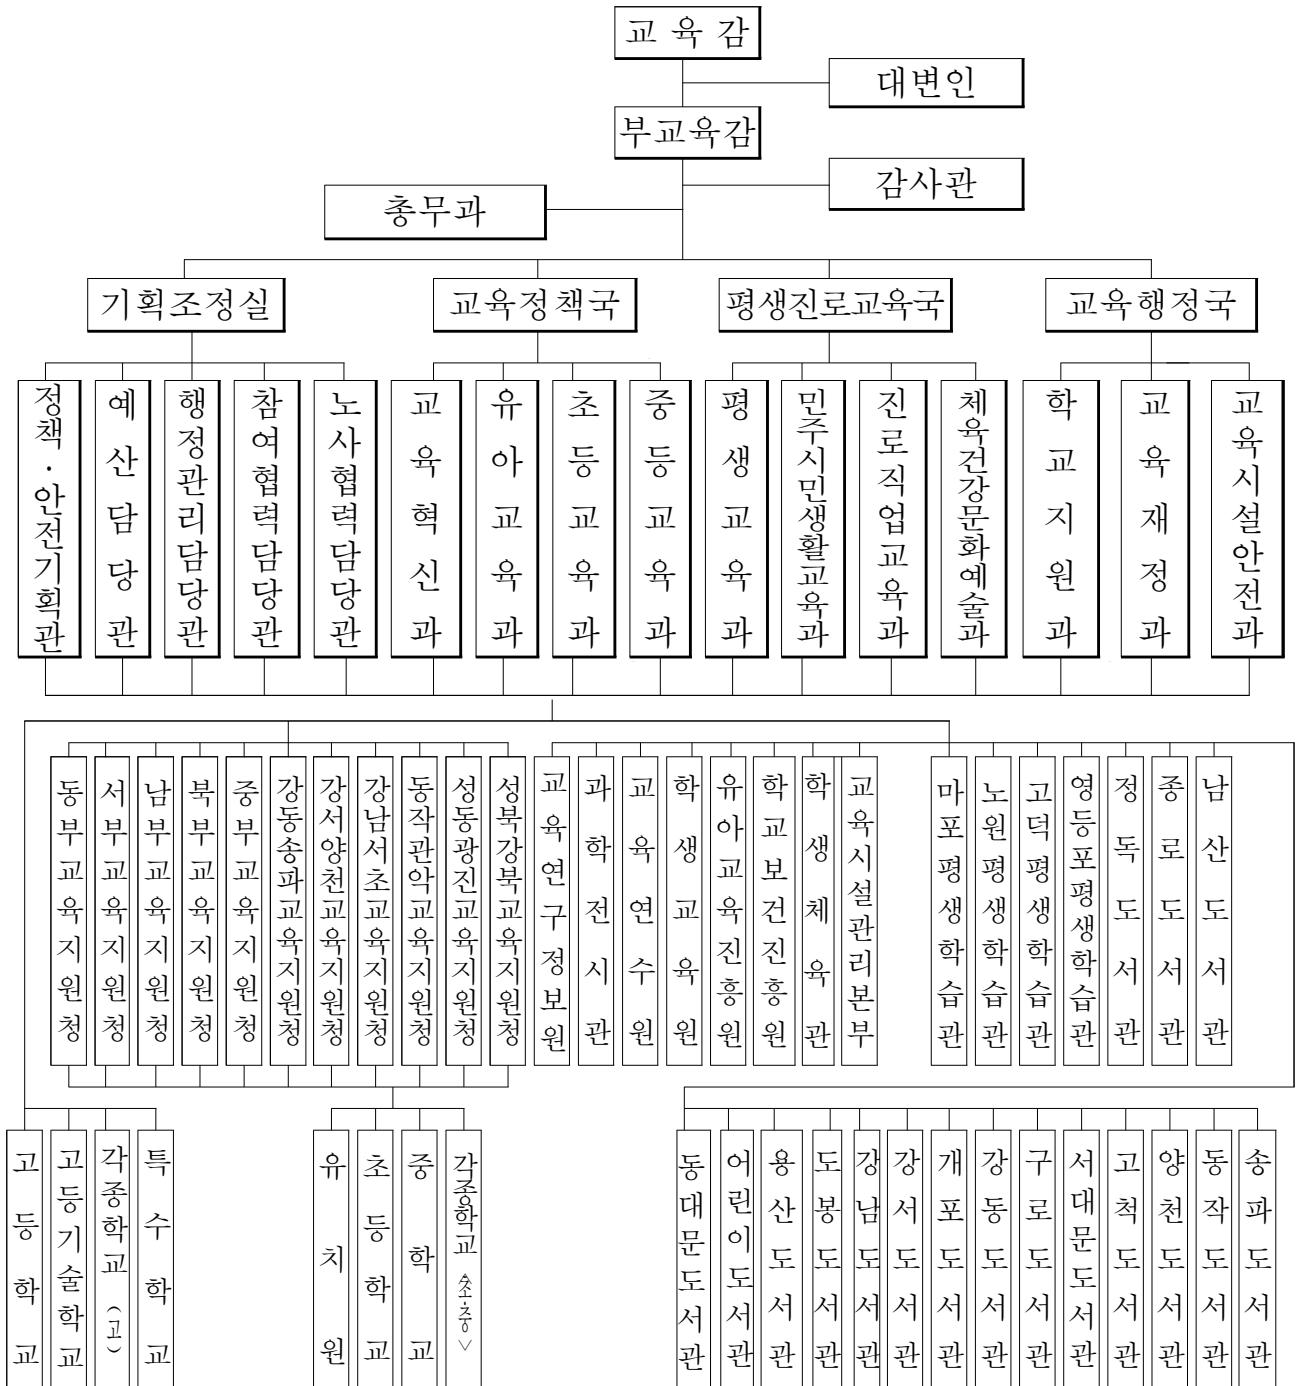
교육감

대변인

부교육감

감사관

총무과

기획조정실

교육정책국

평생진로교육국

교육행정국

정책·안전기획관

예산담당관

행정관리담당관

참여협력담당관

노사협력담당관

교육혁신과

유아교육과

초등교육과

중등교육과

평생교육과

민주시민생활교육과

진로직업교육과

체육건강문화예술과

학교지원과

교육재정과

교육시설안전과

동부교육지원청

서부교육지원청

남부교육지원청

북부교육지원청

중부교육지원청

강동송파교육지원청

강서양천교육지원청

강남서초교육지원청

동작관악교육지원청

성동광진교육지원청

성북강북교육지원청

교육연구정보원

과학전시관

교육연수원

학생교육원

유아교육진흥원

학교보건진흥원

학생체육관

교육시설관리본부

마포평생학습관

노원평생학습관

고덕평생학습관

영등포평생학습관

정독도서관

종로도서관

남산도서관

고등학교

고등기술학교

각종학교(고)

특수학교

유치원

초등학교

중학교

각종학교(초중)

동대문도서관

어린이도서관

용산도서관

도봉도서관

강남도서관

강서도서관

개포도서관

강동도서관

구로도서관

서대문도서관

고척도서관

양천도서관

동작도서관

송파도서관